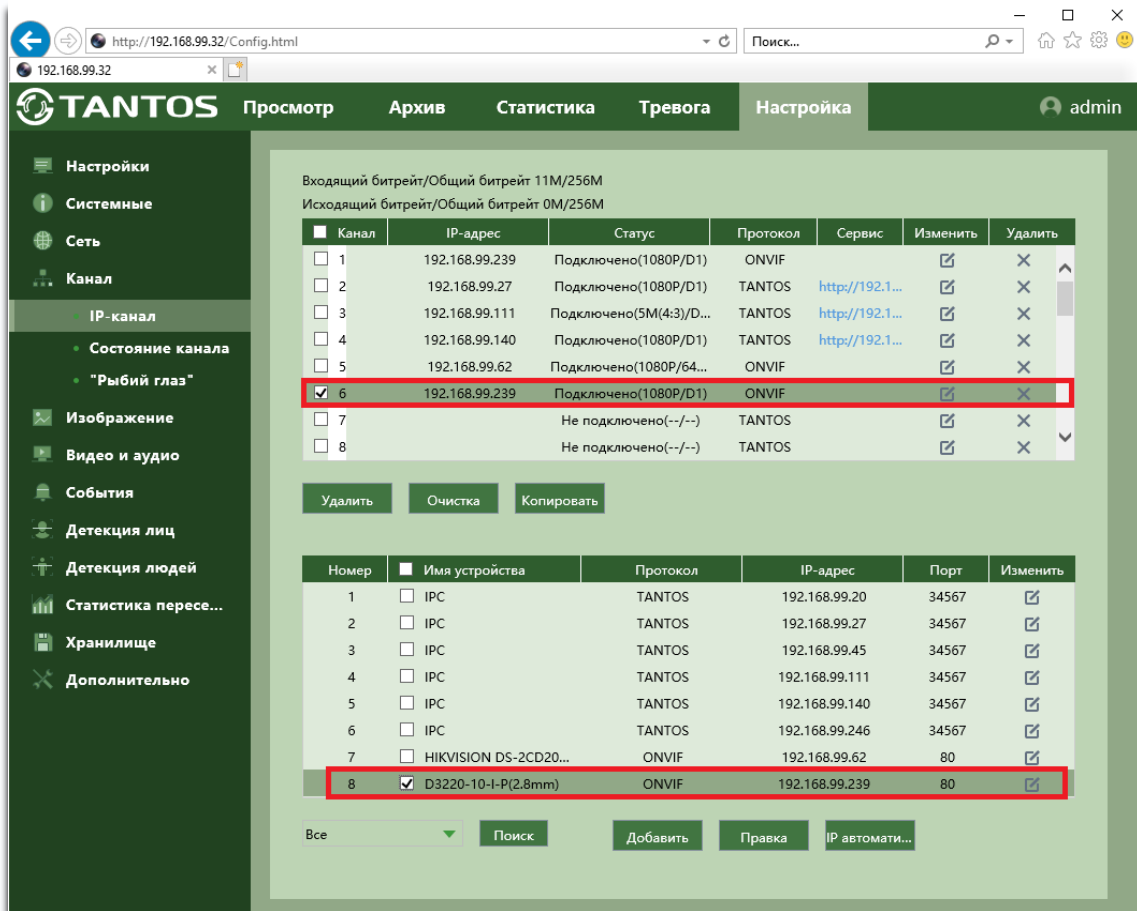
http://192.168.99.32/Config.html
Поиск...
192.168.99.32

TANTOS Просмотр Архив Статистика Тревога Настройка admin

Настройки
Системные
Сеть
Канал
IP-канал
Состояние канала
"Рыбий глаз"
Изображение
Видео и аудио
События
Детекция лиц
Детекция людей
Статистика пересе...
Хранилище
Дополнительно

Входящий битрейт/Общий битрейт 11M/256M
Исходящий битрейт/Общий битрейт 0M/256M

| Канал | IP-адрес | Статус | Протокол | Сервис | Изменить | Удалить |
|---|---|---|---|---|---|---|
| 1 | 192.168.99.239 | Подключено(1080P/D1) | ONVIF | | | |
| 2 | 192.168.99.27 | Подключено(1080P/D1) | TANTOS | http://192.1... | | |
| 3 | 192.168.99.111 | Подключено(5M(4:3)/D... | TANTOS | http://192.1... | | |
| 4 | 192.168.99.140 | Подключено(1080P/D1) | TANTOS | http://192.1... | | |
| 5 | 192.168.99.62 | Подключено(1080P/64... | ONVIF | | | |
| 6 | 192.168.99.239 | Подключено(1080P/D1) | ONVIF | | | |
| 7 | | Не подключено(--/--) | TANTOS | | | |
| 8 | | Не подключено(--/--) | TANTOS | | | |

Удалить Очистка Копировать

| Номер | Имя устройства | Протокол | IP-адрес | Порт | Изменить |
|---|---|---|---|---|---|
| 1 | IPC | TANTOS | 192.168.99.20 | 34567 | |
| 2 | IPC | TANTOS | 192.168.99.27 | 34567 | |
| 3 | IPC | TANTOS | 192.168.99.45 | 34567 | |
| 4 | IPC | TANTOS | 192.168.99.111 | 34567 | |
| 5 | IPC | TANTOS | 192.168.99.140 | 34567 | |
| 6 | IPC | TANTOS | 192.168.99.246 | 34567 | |
| 7 | HIKVISION DS-2CD20... | ONVIF | 192.168.99.62 | 80 | |
| 8 | D3220-10-I-P(2.8mm) | ONVIF | 192.168.99.239 | 80 | |

Все Поиск Добавить Правка IP автомати...